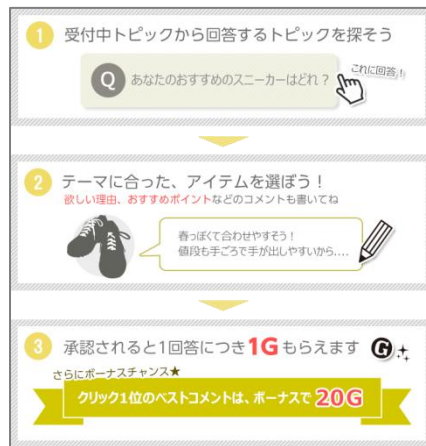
1 受付中トピックから回答するトピックを探そう

Q あなたのおすすめのスニーカーはどれ？

これに回答！

2 テーマに合った、アイテムを選ぼう！

欲しい理由、おすすめポイントなどのコメントも書いてね

春っぽくて合わせやすそう！
値段も手ごろで手が出しやすいから、...

3 承認されると1回答につき1Gもらえます

G

さらにボーナスチャンス★

クリック1位のベストコメントは、ボーナスで20G